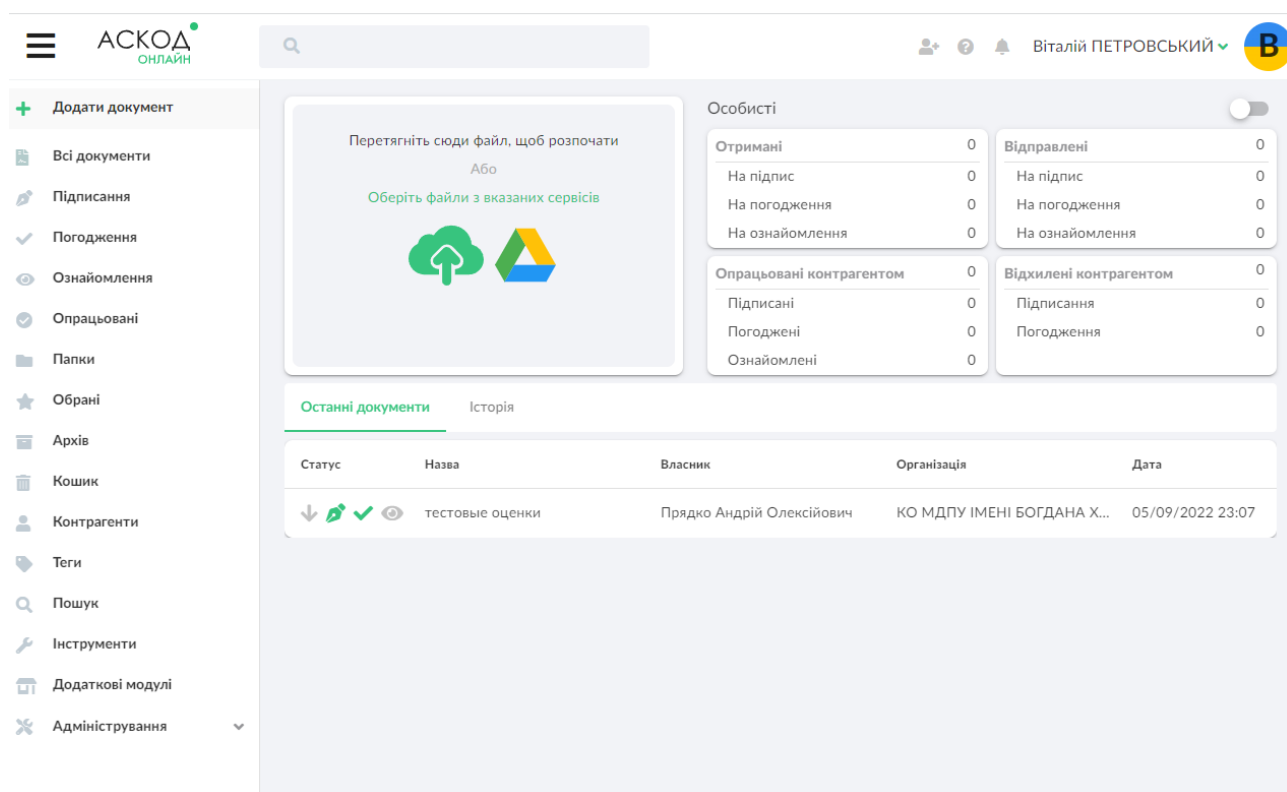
АСКОД
ОНЛАЙН

Віталій ПЕТРОВСЬКИЙ
В

Додати документ
Всі документи
Підписання
Погодження
Ознайомлення
Опрацьовані
Папки
Обрані
Архів
Кошик
Контрагенти
Теги
Пошук
Інструменти
Додаткові модулі
Адміністрування

Перетягніть сюди файл, щоб розпочати
Або
Оберіть файли з вказаних сервісів

Особисті

| Отримані | 0 |
|---|---|
| На підпис | 0 |
| На погодження | 0 |
| На ознайомлення | 0 |

| Відправлені | 0 |
|---|---|
| На підпис | 0 |
| На погодження | 0 |
| На ознайомлення | 0 |

| Опрацьовані контрагентом | 0 |
|---|---|
| Підписані | 0 |
| Погоджені | 0 |
| Ознайомлені | 0 |

| Відхилені контрагентом | 0 |
|---|---|
| Підписання | 0 |
| Погодження | 0 |

Останні документи
Історія

| Статус | Назва | Власник | Організація | Дата |
|---|---|---|---|---|
| | тестовые оценки | Прядко Андрій Олексійович | КО МДПУ ІМЕНІ БОГДАНА Х... | 05/09/2022 23:07 |